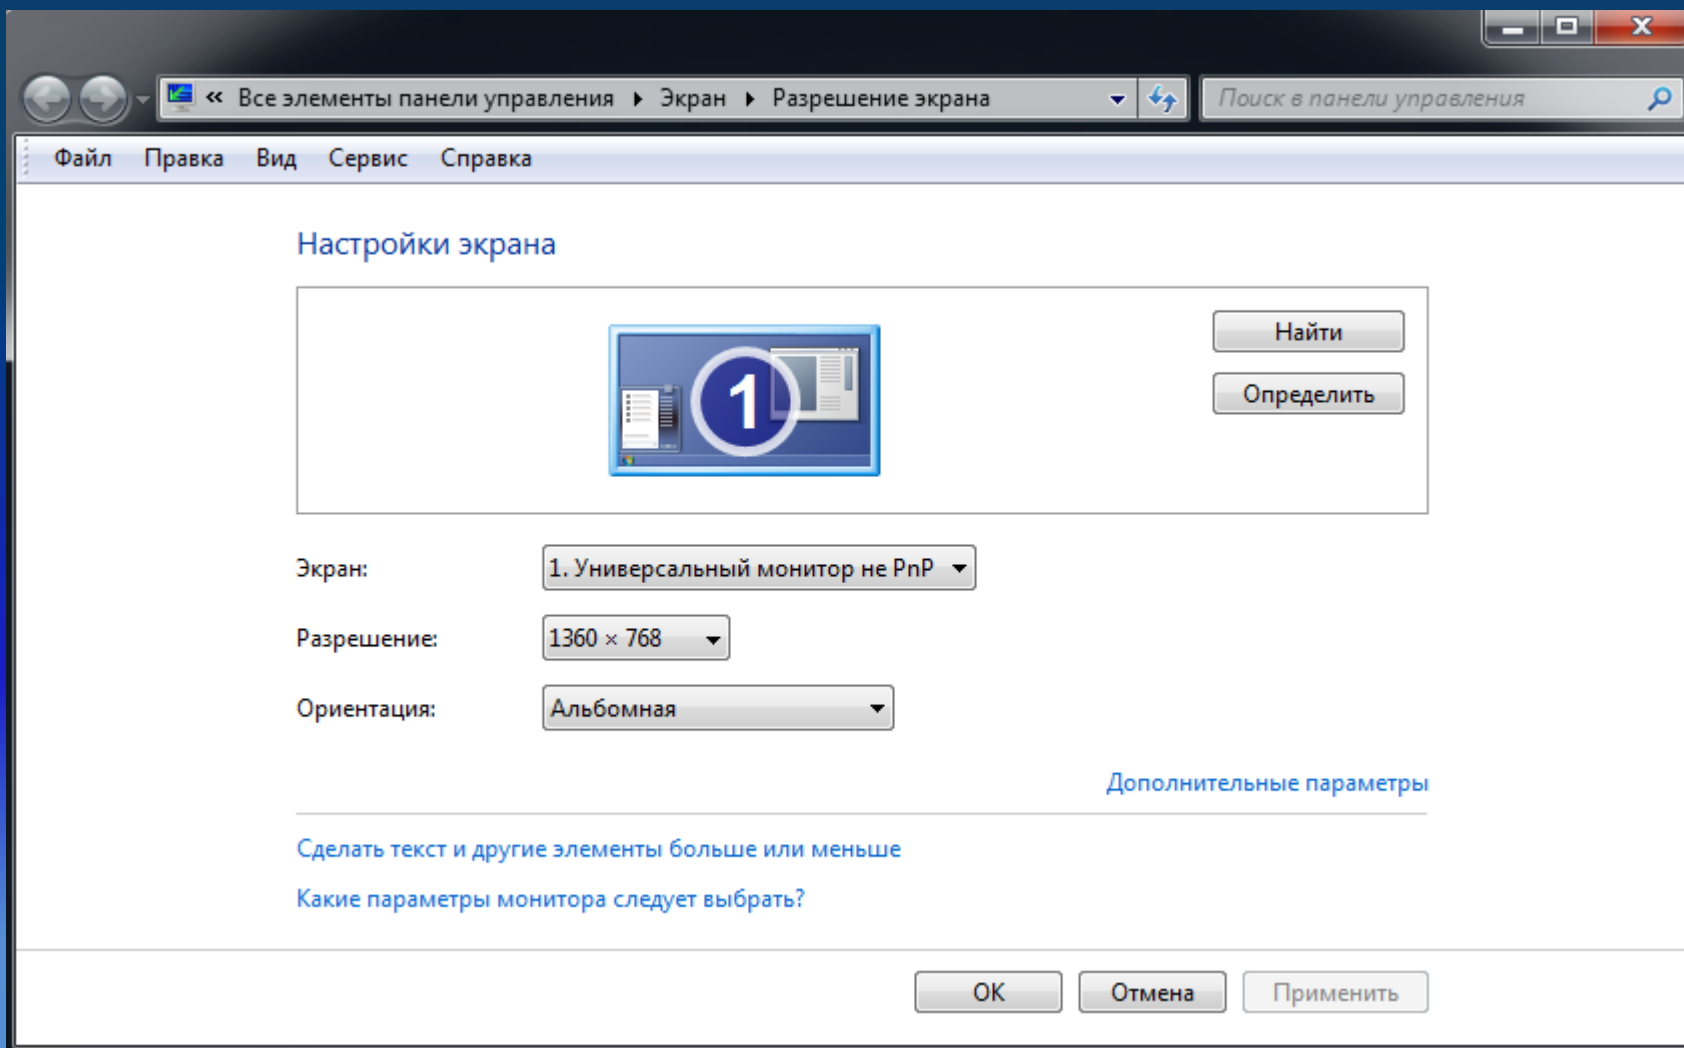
« Все элементы панели управления ▸ Экран ▸ Разрешение экрана

Поиск в панели управления

Файл Правка Вид Сервис Справка

Настройки экрана

1

Найти

Определить

Экран: 1. Универсальный монитор не PnP

Разрешение: 1360 × 768

Ориентация: Альбомная

Дополнительные параметры

Сделать текст и другие элементы больше или меньше

Какие параметры монитора следует выбрать?

OK Отмена Применить